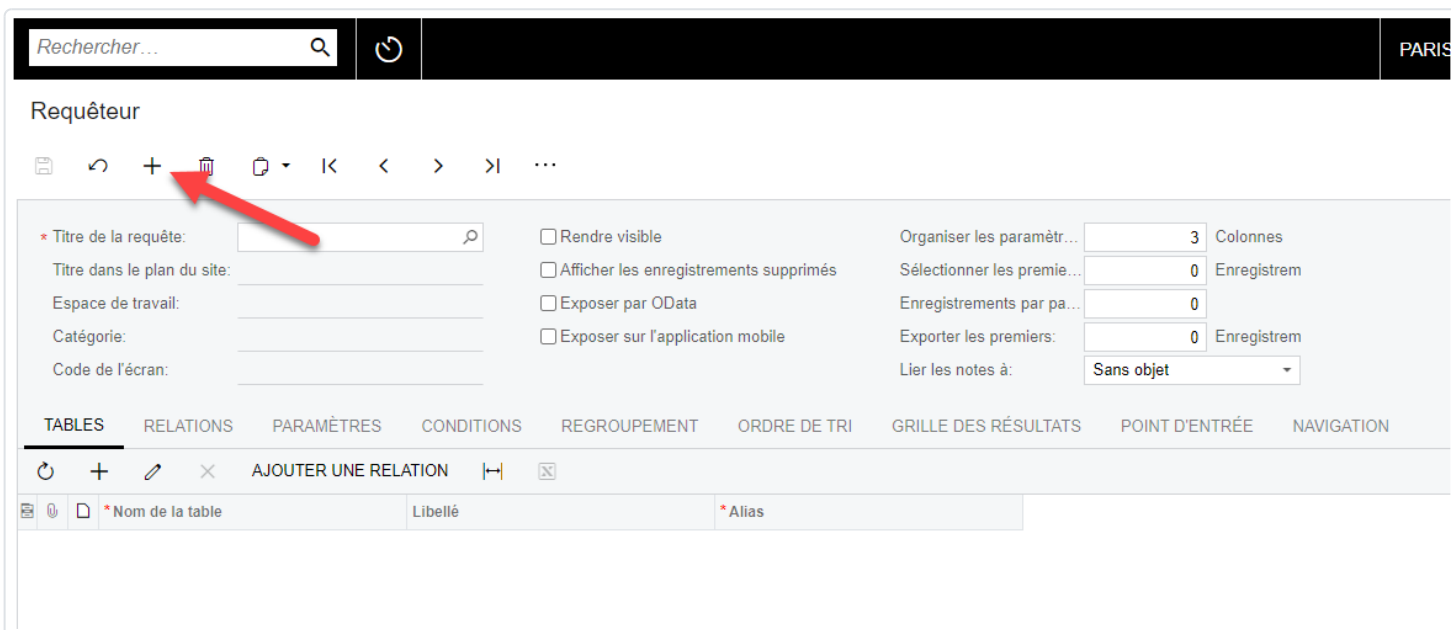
Rechercher…

PARIS

Requêteur

* Titre de la requête:
Titre dans le plan du site:
Espace de travail:
Catégorie:
Code de l'écran:

Rendre visible
Afficher les enregistrements supprimés
Exposer par OData
Exposer sur l'application mobile

Organiser les paramètr… 3 Colonnes
Sélectionner les premie… 0 Enregistrem
Enregistrements par pa… 0
Exporter les premiers: 0 Enregistrem
Lier les notes à: Sans objet

TABLES RELATIONS PARAMÈTRES CONDITIONS REGROUPEMENT ORDRE DE TRI GRILLE DES RÉSULTATS POINT D'ENTRÉE NAVIGATION

AJOUTER UNE RELATION

| * Nom de la table | Libellé | * Alias |
|---|---|---|